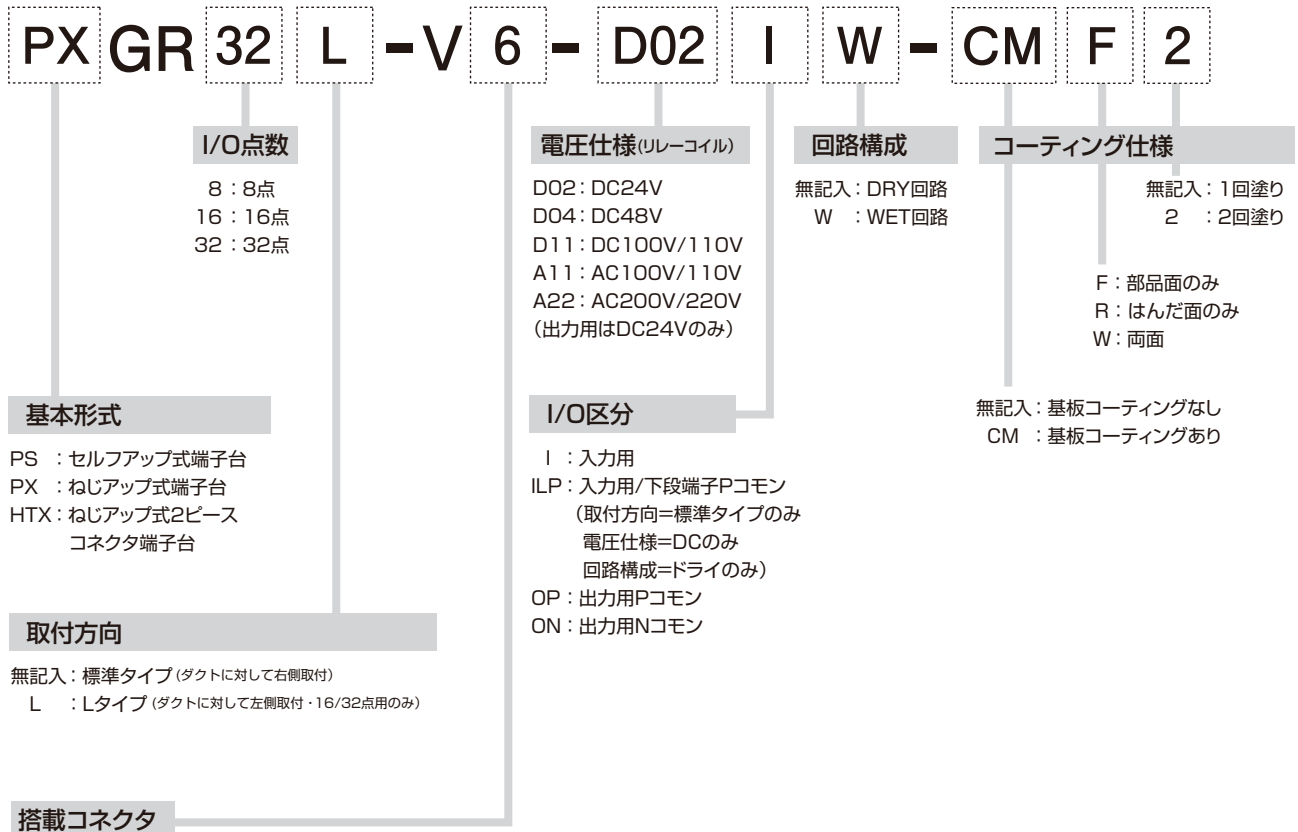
PX GR 32 L -V 6 - D02 I W - CM F 2

I/O点数

8：8点
16：16点
32：32点

電圧仕様(リレーコイル)

D02：DC24V
D04：DC48V
D11：DC100V/110V
A11：AC100V/110V
A22：AC200V/220V
（出力用はDC24Vのみ）

回路構成

無記入：DRY回路
W：WET回路

コーティング仕様

無記入：1回塗り
2：2回塗り

F：部品面のみ
R：はんだ面のみ
W：両面

無記入：基板コーティングなし
CM：基板コーティングあり

基本形式

PS：セルフアップ式端子台
PX：ねじアップ式端子台
HTX：ねじアップ式2ピース コネクタ端子台

I/O区分

I：入力用
ILP：入力用/下段端子Pコモン
（取付方向=標準タイプのみ
電圧仕様=DCのみ
回路構成=ドライのみ）
OP：出力用Pコモン
ON：出力用Nコモン

取付方向

無記入：標準タイプ (ダクトに対して右側取付)
L：Lタイプ (ダクトに対して左側取付・16/32点用のみ)

搭載コネクタ